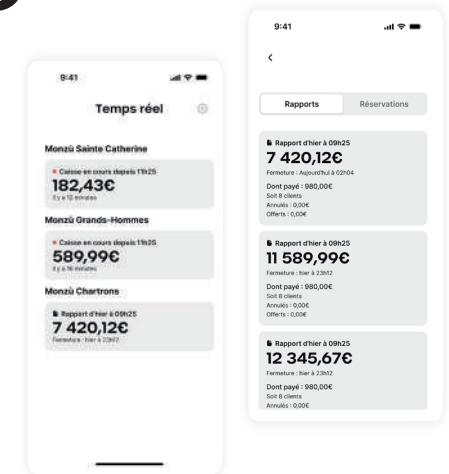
9:41

Temps réel

Monzù Sainte Catherine

Caisse en cours depuis 11h25

182,43€

Il y a 12 minutes

Monzù Grands-Hommes

Caisse en cours depuis 11h25

589,99€

Il y a 16 minutes

Monzù Chartrons

Rapport d'hier à 09h25

7 420,12€

Fermeture : hier à 23h12

9:41

<

Rapports

Réservations

Rapport d'hier à 09h25

7 420,12€

Fermeture : Aujourd'hui à 02h04

Dont payé : 980,00€

Soit 8 clients

Annulés : 0,00€

Offerts : 0,00€

Rapport d'hier à 09h25

11 589,99€

Fermeture : hier à 23h12

Dont payé : 980,00€

Soit 8 clients

Annulés : 0,00€

Offerts : 0,00€

Rapport d'hier à 09h25

12 345,67€

Fermeture : hier à 23h12

Dont payé : 980,00€

Soit 8 clients

Annulés : 0,00€